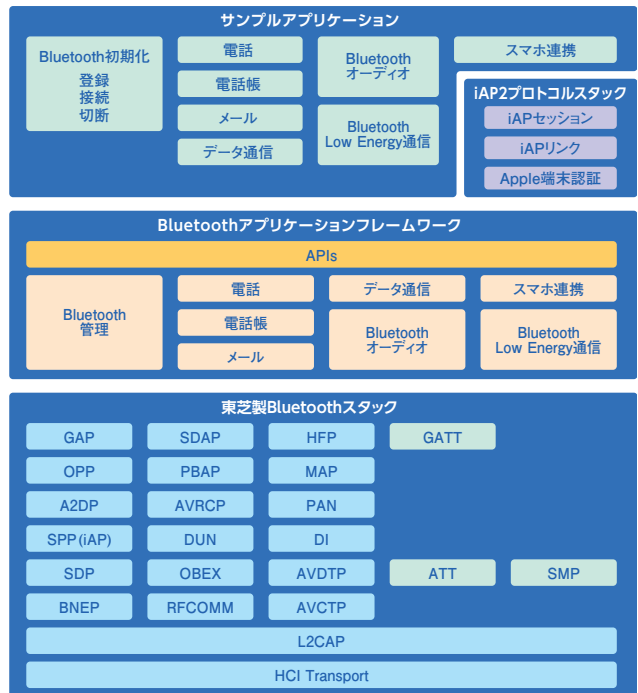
サンプルアプリケーション

Bluetooth初期化
登録
接続
切断

電話

電話帳

メール

データ通信

Bluetooth
オーディオ

Bluetooth
Low Energy通信

スマホ連携

iAP2プロトコルスタック

iAPセッション

iAPリンク

Apple端末認証

Bluetoothアプリケーションフレームワーク

APIs

Bluetooth
管理

電話

電話帳

メール

データ通信

Bluetooth
オーディオ

スマホ連携

Bluetooth
Low Energy通信

東芝製Bluetoothスタック

GAP

SDAP

HFP

GATT

OPP

PBAP

MAP

A2DP

AVRCP

PAN

SPP(iAP)

DUN

DI

SDP

OBEX

AVDTP

ATT

SMP

BNEP

RFCOMM

AVCTP

L2CAP

HCI Transport